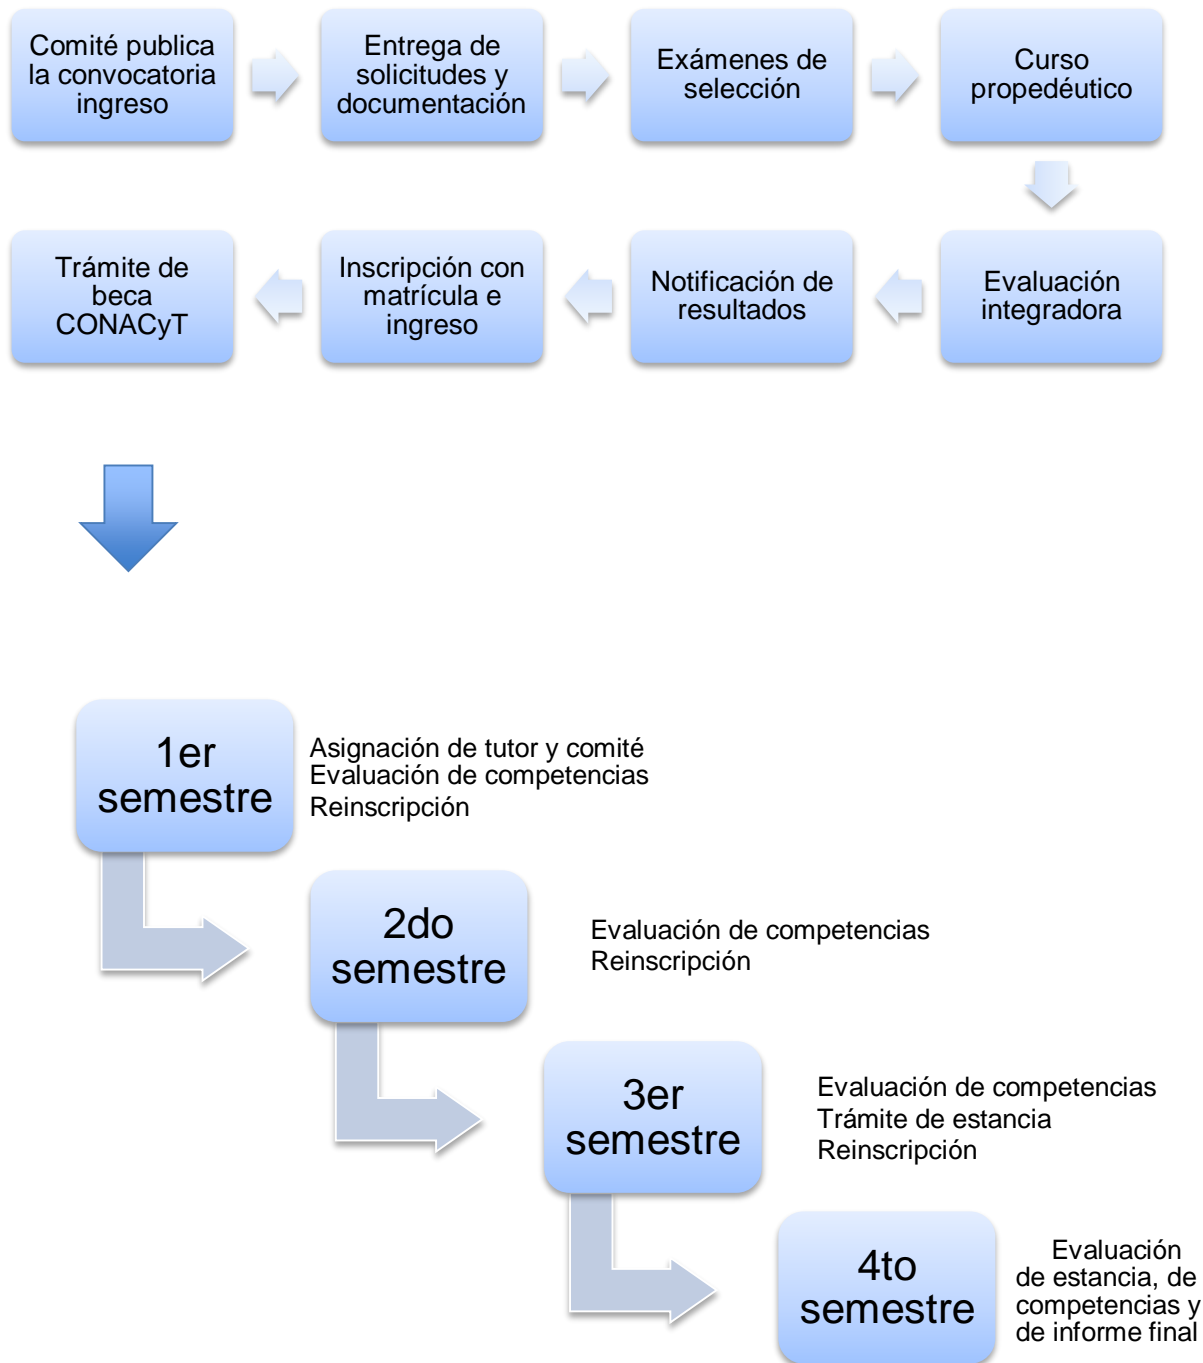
Comité publica la convocatoria ingreso

Entrega de solicitudes y documentación

Exámenes de selección

Curso propedéutico

Evaluación integradora

Notificación de resultados

Inscripción con matrícula e ingreso

Trámite de beca CONACyT

1er semestre

Asignación de tutor y comité
Evaluación de competencias
Reinscripción

2do semestre

Evaluación de competencias
Reinscripción

3er semestre

Evaluación de competencias
Trámite de estancia
Reinscripción

4to semestre

Evaluación de estancia, de competencias y de informe final